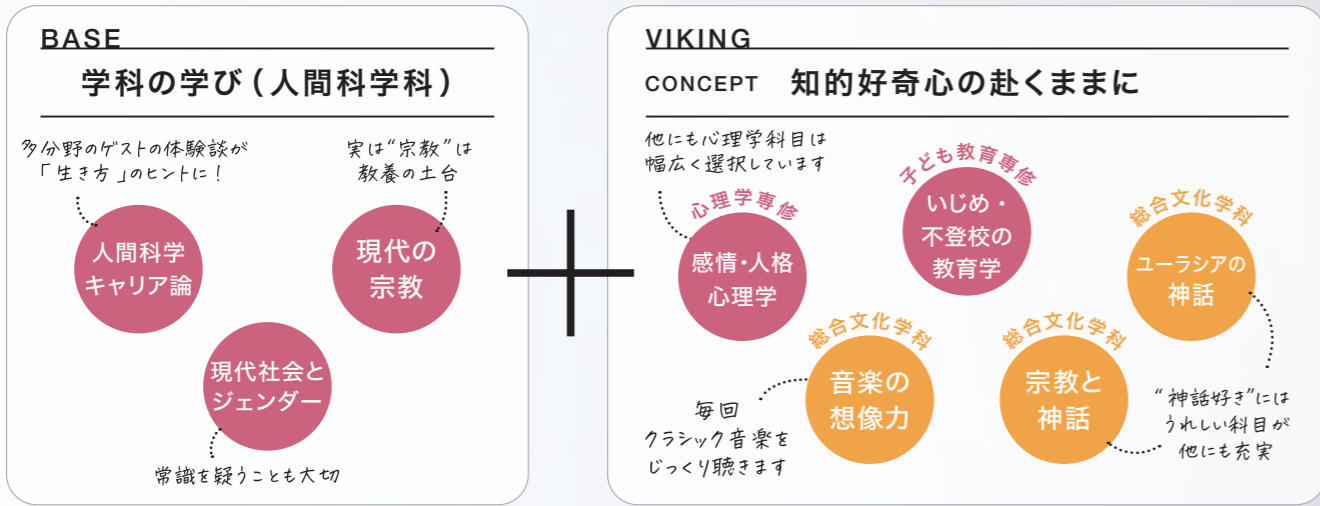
BASE

学科の学び（人間科学科）

多分野のゲストの体験談が「生き方」のヒントに！

人間科学キャリア論

実は"宗教"は教養の土台

現代の宗教

現代社会とジェンダー

常識を疑うことも大切

VIKING

CONCEPT 知的好奇心の赴くままに

他にも心理学科目は幅広く選択しています

心理学専修

感情・人格心理学

子ども教育専修

いじめ・不登校の教育学

総合文化学科

ユーラシアの神話

総合文化学科

音楽の想像力

毎回クラシック音楽をじっくり聴きます

総合文化学科

宗教と神話

"神話好き"にはうれしい科目が他にも充実